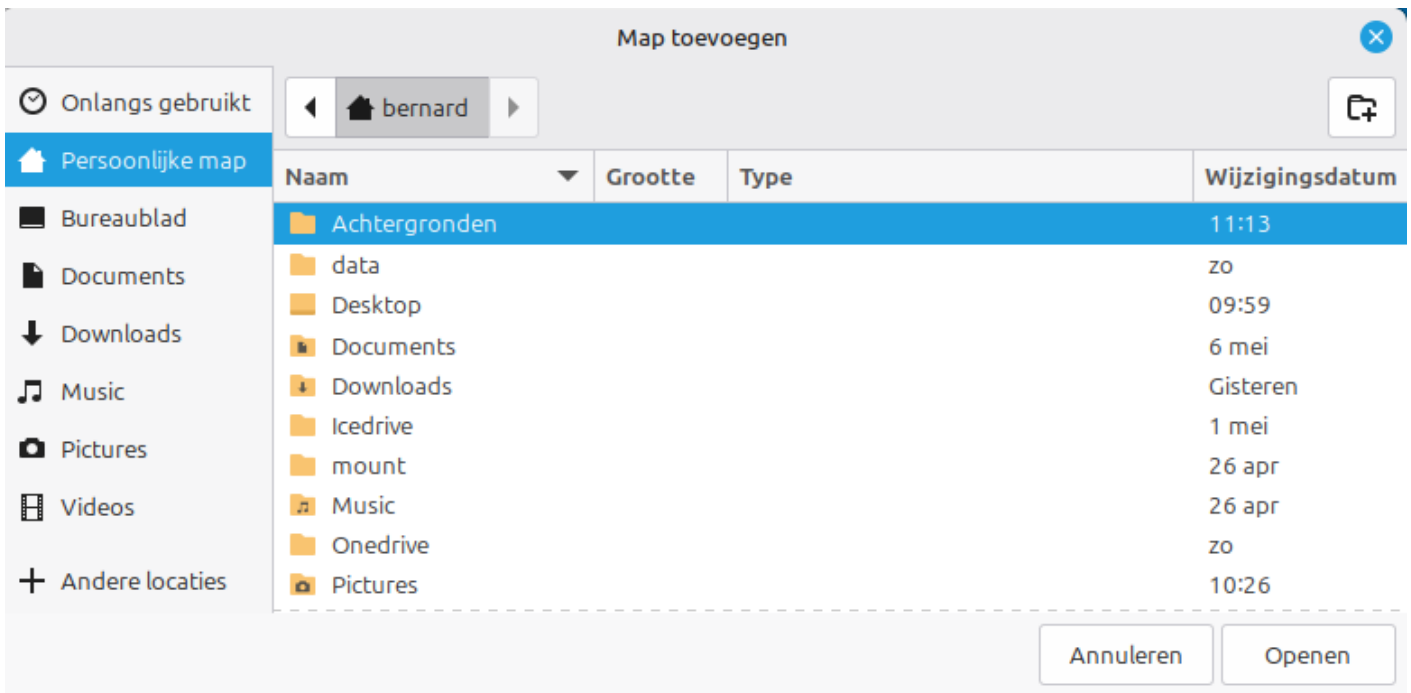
Map toevoegen

Onlangs gebruikt
Persoonlijke map
Bureaublad
Documents
Downloads
Music
Pictures
Videos
Andere locaties

bernard

| Naam | Grootte | Type | Wijzigingsdatum |
|---|---|---|---|
| Achtergronden | | | 11:13 |
| data | | | zo |
| Desktop | | | 09:59 |
| Documents | | | 6 mei |
| Downloads | | | Gisteren |
| Icedrive | | | 1 mei |
| mount | | | 26 apr |
| Music | | | 26 apr |
| Onedrive | | | zo |
| Pictures | | | 10:26 |

Annuleren
Openen